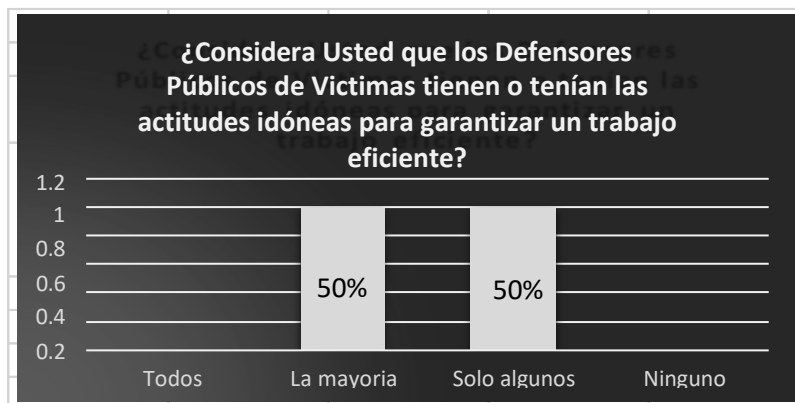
¿Considera Usted que los Defensores Públicos de Victimas tienen o tenían las actitudes idóneas para garantizar un trabajo eficiente?

1.2
1
0.8
0.6
0.4
0.2

50%
50%

Todos
La mayoria
Solo algunos
Ninguno